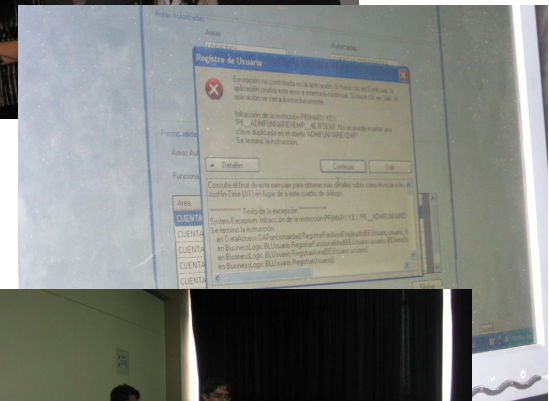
Areas Autorizadas

Area

Autorizadas

Registro de Usuario

Excepción no controlada en la aplicación. Si hace clic en Continuar, la aplicación omitirá este error e intentará continuar. Si hace clic en Salir, la aplicación se cerrará inmediatamente.

Infracción de la restricción PRIMARY KEY 'PK__ADMFUNARE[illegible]'. No se puede insertar una clave duplicada en el objeto 'ADMFUNAREMP'. Se terminó la instrucción.

Detalles

Continuar

Salir

Funcionalidades

Areas Au

Funciona

Consulte el final de este mensaje para obtener más detalles sobre cómo invocar a la depuración Just-In-Time (JIT) en lugar de a este cuadro de diálogo.

Area

CUENTA

CUENTA

CUENTA

CUENTA

CUENTA

************** Texto de la excepción **************
System.Exception: Infracción de la restricción PRIMARY KEY 'PK__ADMFUNARE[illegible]'
Se terminó la instrucción.
en DataAccess.DAFuncionalidad.RegistrarFuncionalidadEmpleado(BEUsuario usuario, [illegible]
en BusinessLogic.BLUsuario.RegistrarFuncionalidad(BEUsuario usuario, BEUsuario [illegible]
en BusinessLogic.BLUsuario.Registrar(BEUsuario usuario)
en BusinessLogic.BLUsuario.Registrar(Usuario)